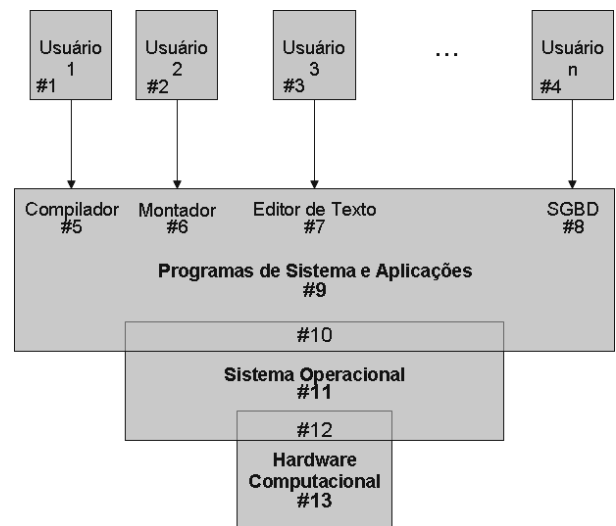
Usuário 1 #1

Usuário 2 #2

Usuário 3 #3

...

Usuário n #4

Compilador #5

Montador #6

Editor de Texto #7

SGBD #8

Programas de Sistema e Aplicações #9

#10

Sistema Operacional #11

#12

Hardware Computacional #13